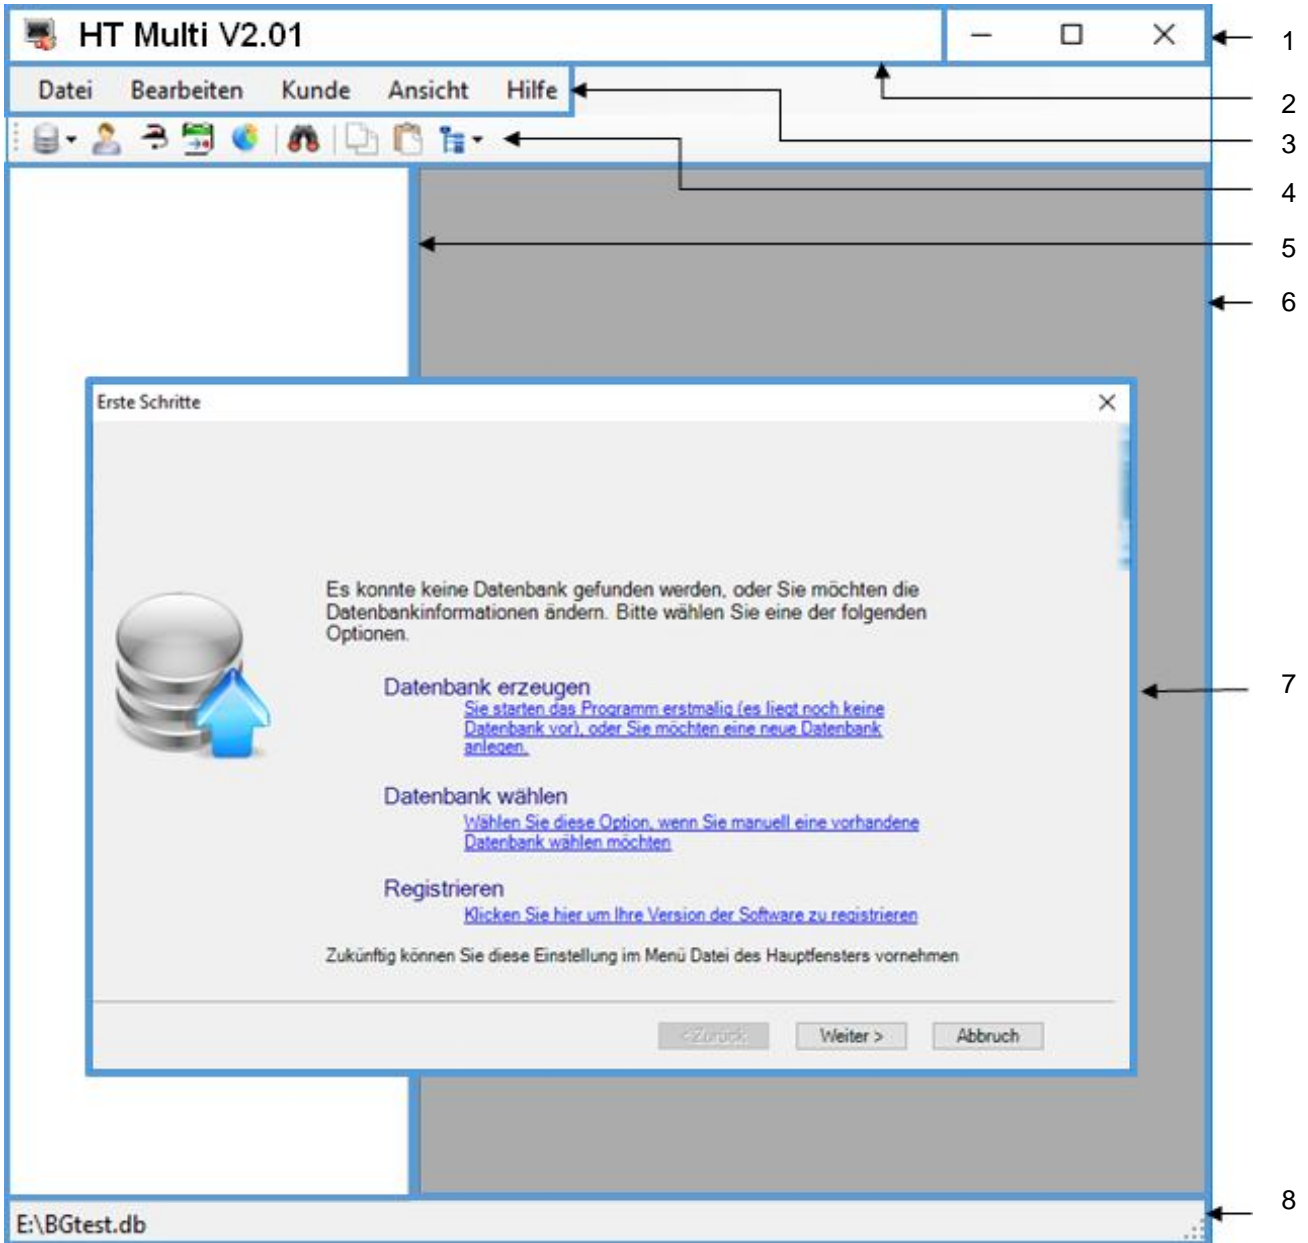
HT Multi V2.01

1

Datei Bearbeiten Kunde Ansicht Hilfe

2

3

4

5

6

Erste Schritte

Es konnte keine Datenbank gefunden werden, oder Sie möchten die Datenbankinformationen ändern. Bitte wählen Sie eine der folgenden Optionen.

Datenbank erzeugen
Sie starten das Programm erstmalig (es liegt noch keine Datenbank vor), oder Sie möchten eine neue Datenbank anlegen.

Datenbank wählen
Wählen Sie diese Option, wenn Sie manuell eine vorhandene Datenbank wählen möchten

Registrieren
Klicken Sie hier um Ihre Version der Software zu registrieren

Zukünftig können Sie diese Einstellung im Menü Datei des Hauptfensters vornehmen

< Zurück Weiter > Abbruch

7

8

E:\BGtest.db